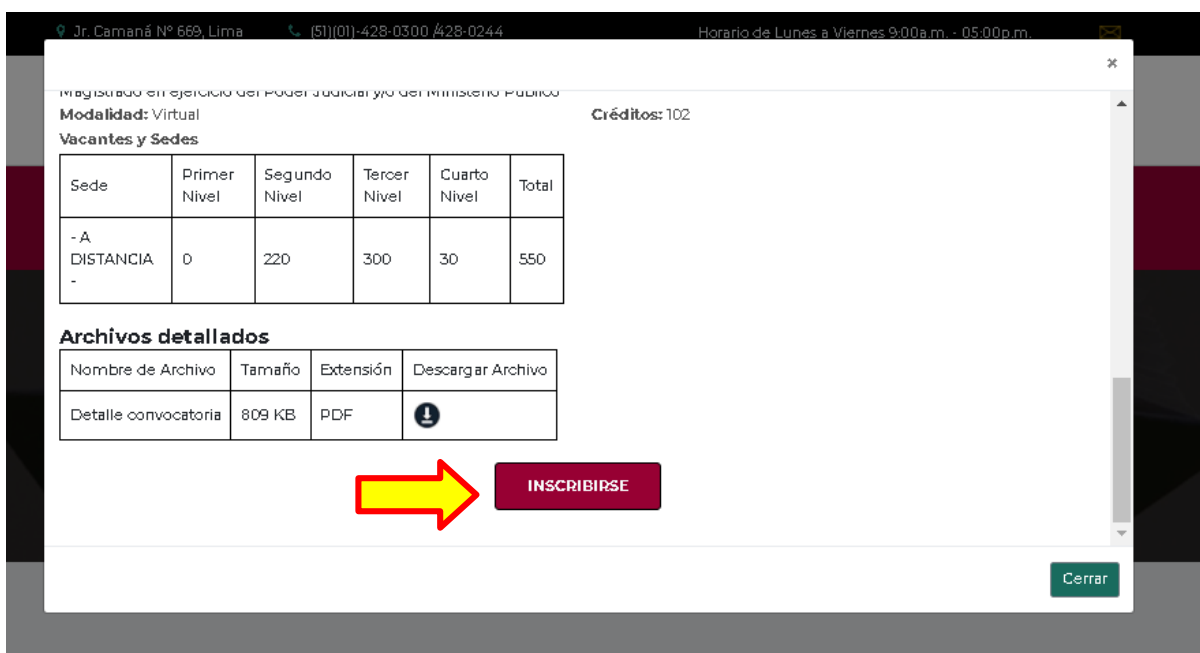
Jr. Camaná N° 669, Lima (51)(01)-428-0300 /428-0244 Horario de Lunes a Viernes 9:00a.m. - 05:00p.m.

×

Magistrado en ejercicio del Poder Judicial y/o del Ministerio Público

**Modalidad:** Virtual **Créditos:** 102

**Vacantes y Sedes**

| Sede | Primer Nivel | Segundo Nivel | Tercer Nivel | Cuarto Nivel | Total |
|---|---|---|---|---|---|
| - A DISTANCIA - | 0 | 220 | 300 | 30 | 550 |

**Archivos detallados**

| Nombre de Archivo | Tamaño | Extensión | Descargar Archivo |
|---|---|---|---|
| Detalle convocatoria | 809 KB | PDF | |

INSCRIBIRSE

Cerrar